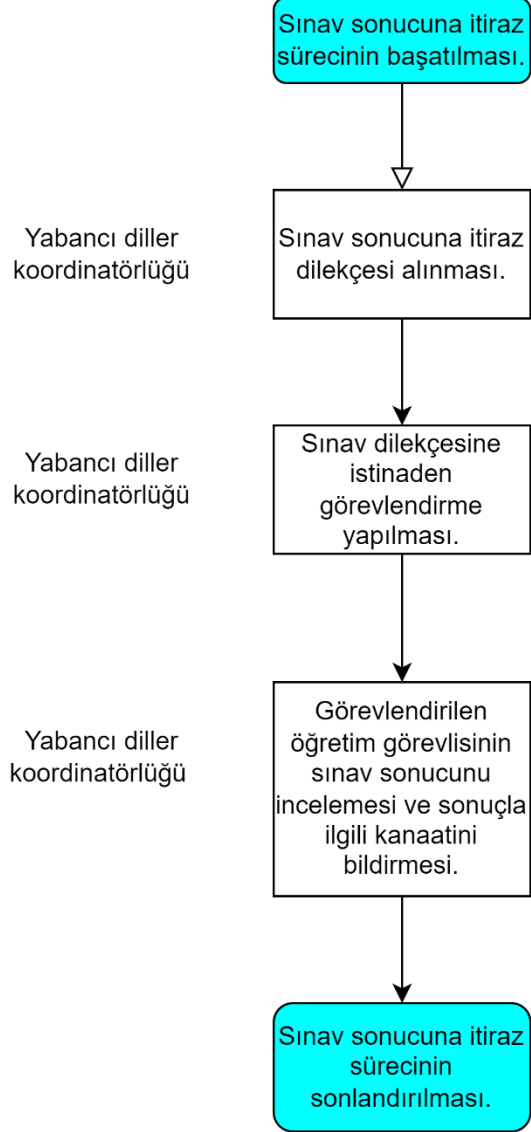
Sınav sonucuna itiraz sürecinin başatılması.

Yabancı diller koordinatörlüğü

Sınav sonucuna itiraz dilekçesi alınması.

Yabancı diller koordinatörlüğü

Sınav dilekçesine istinaden görevlendirme yapılması.

Yabancı diller koordinatörlüğü

Görevlendirilen öğretim görevlisinin sınav sonucunu incelemesi ve sonuçla ilgili kanaatini bildirmesi.

Sınav sonucuna itiraz sürecinin sonlandırılması.